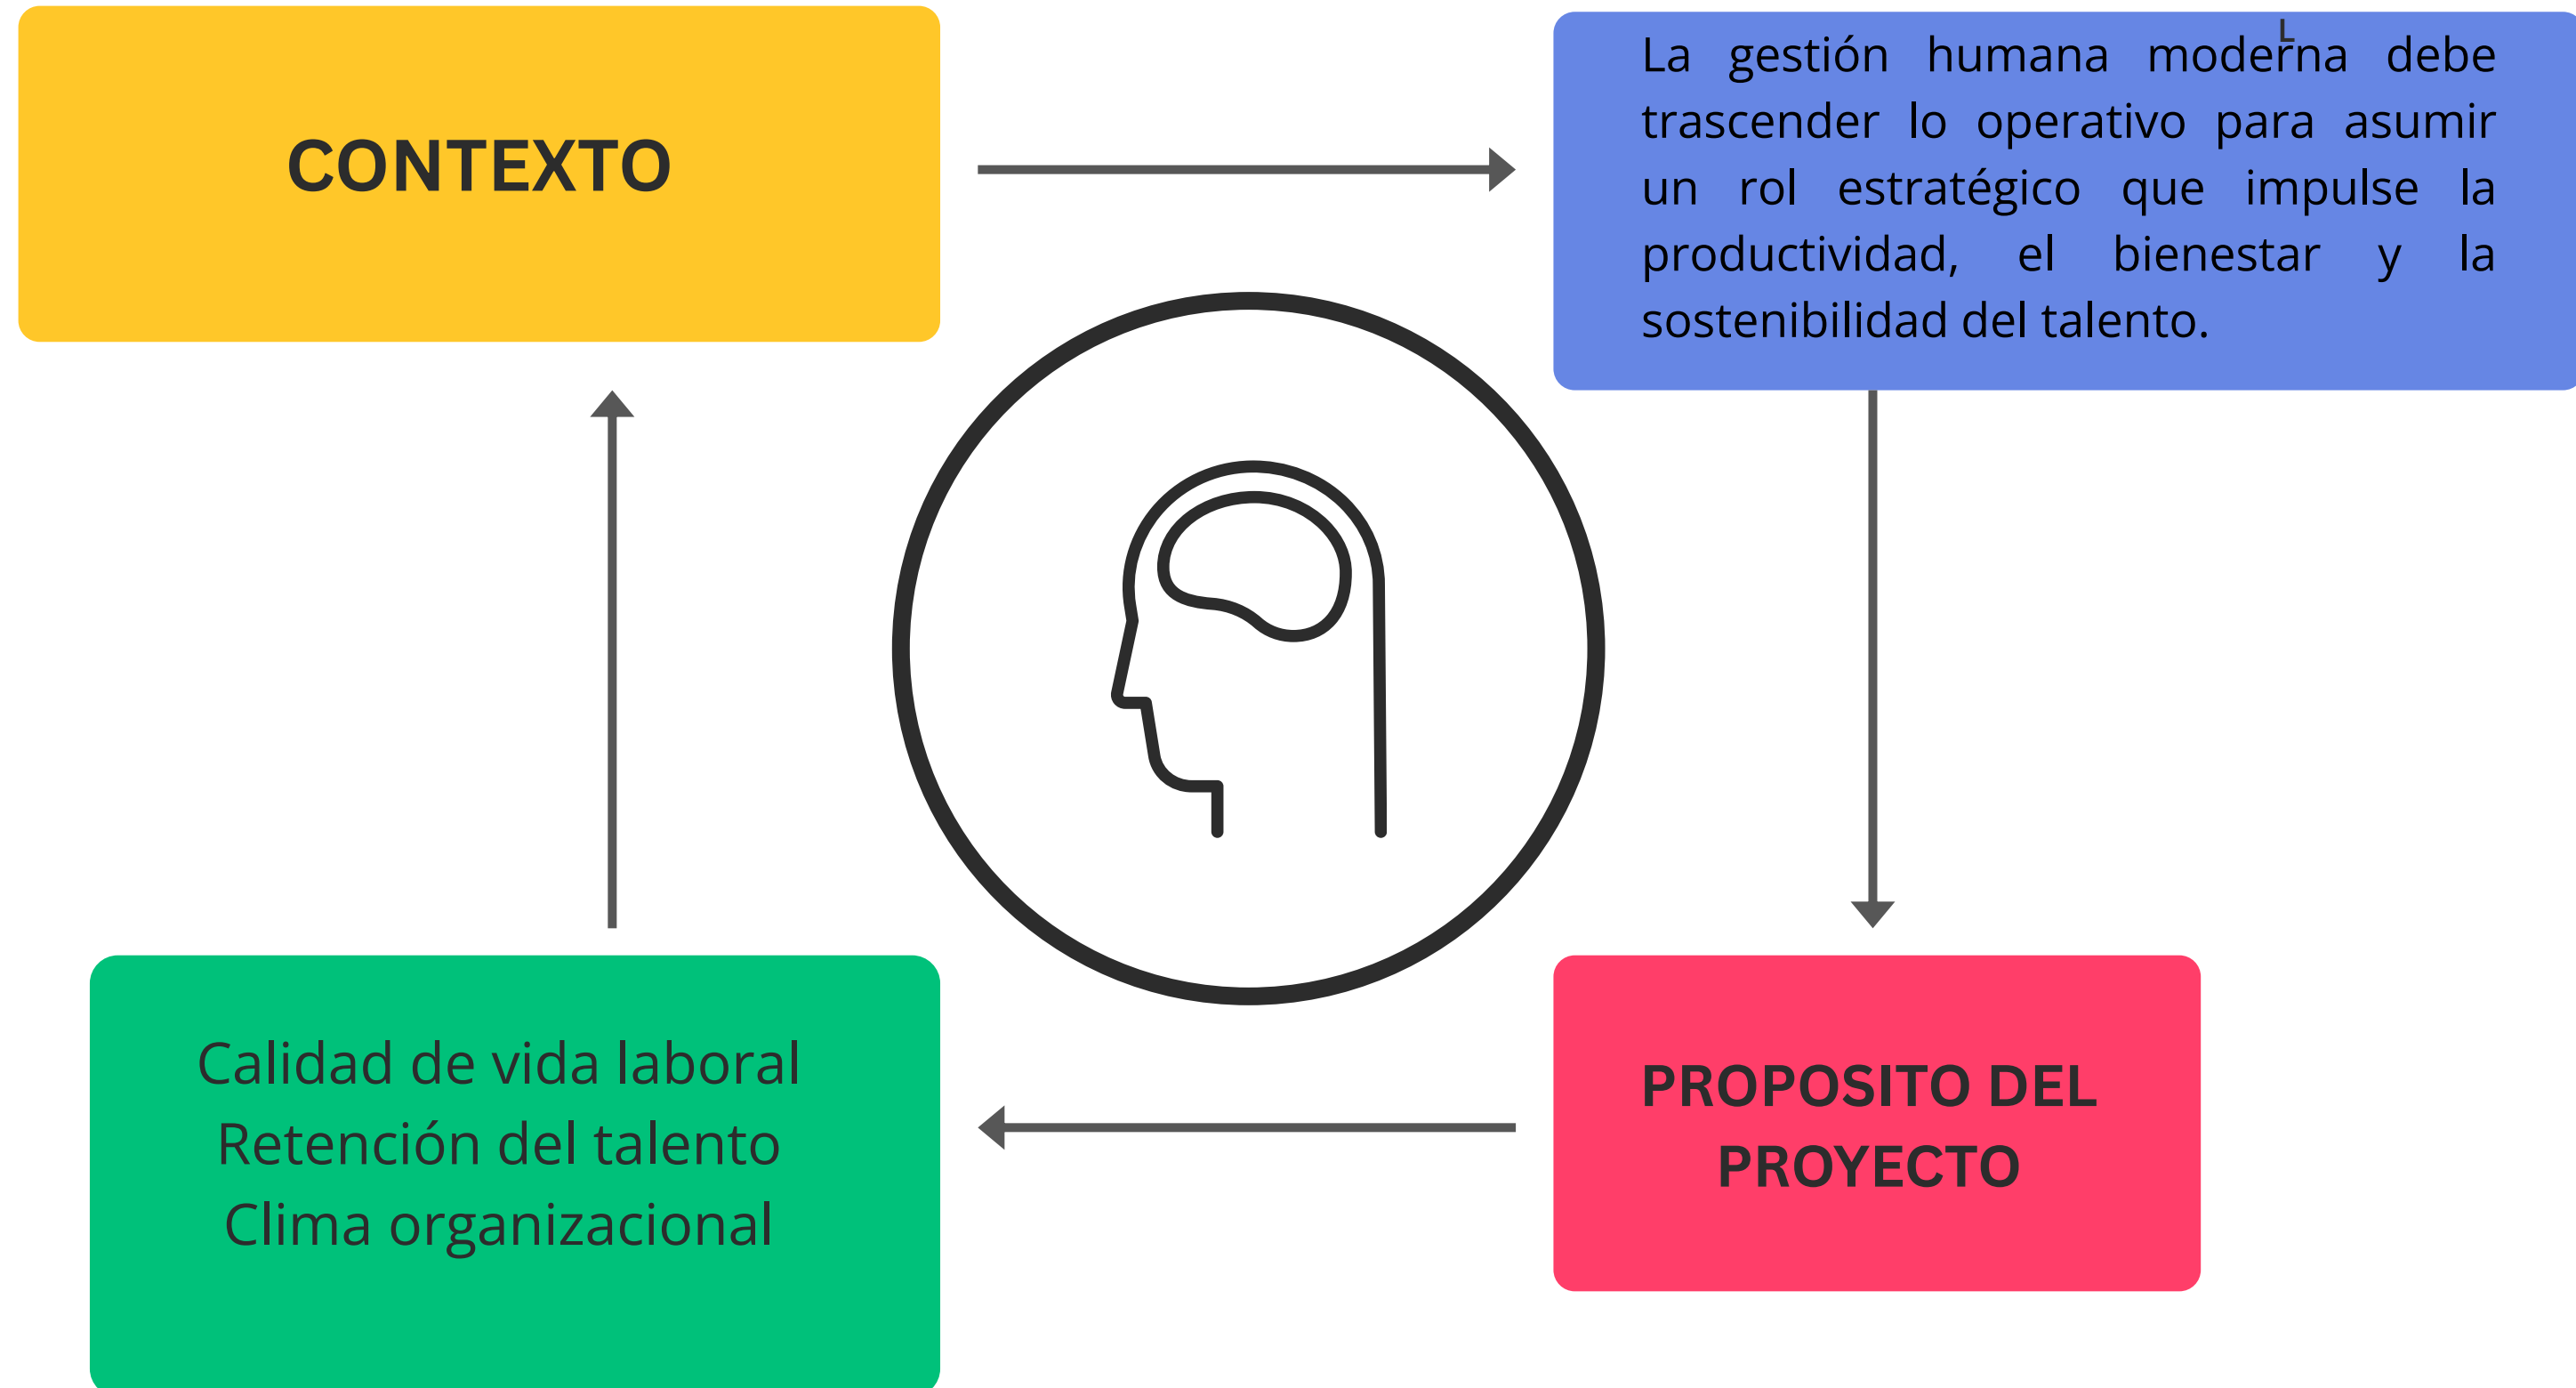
CONTEXTO

La gestión humana moderna debe trascender lo operativo para asumir un rol estratégico que impulse la productividad, el bienestar y la sostenibilidad del talento.

PROPOSITO DEL PROYECTO

Calidad de vida laboral
Retención del talento
Clima organizacional